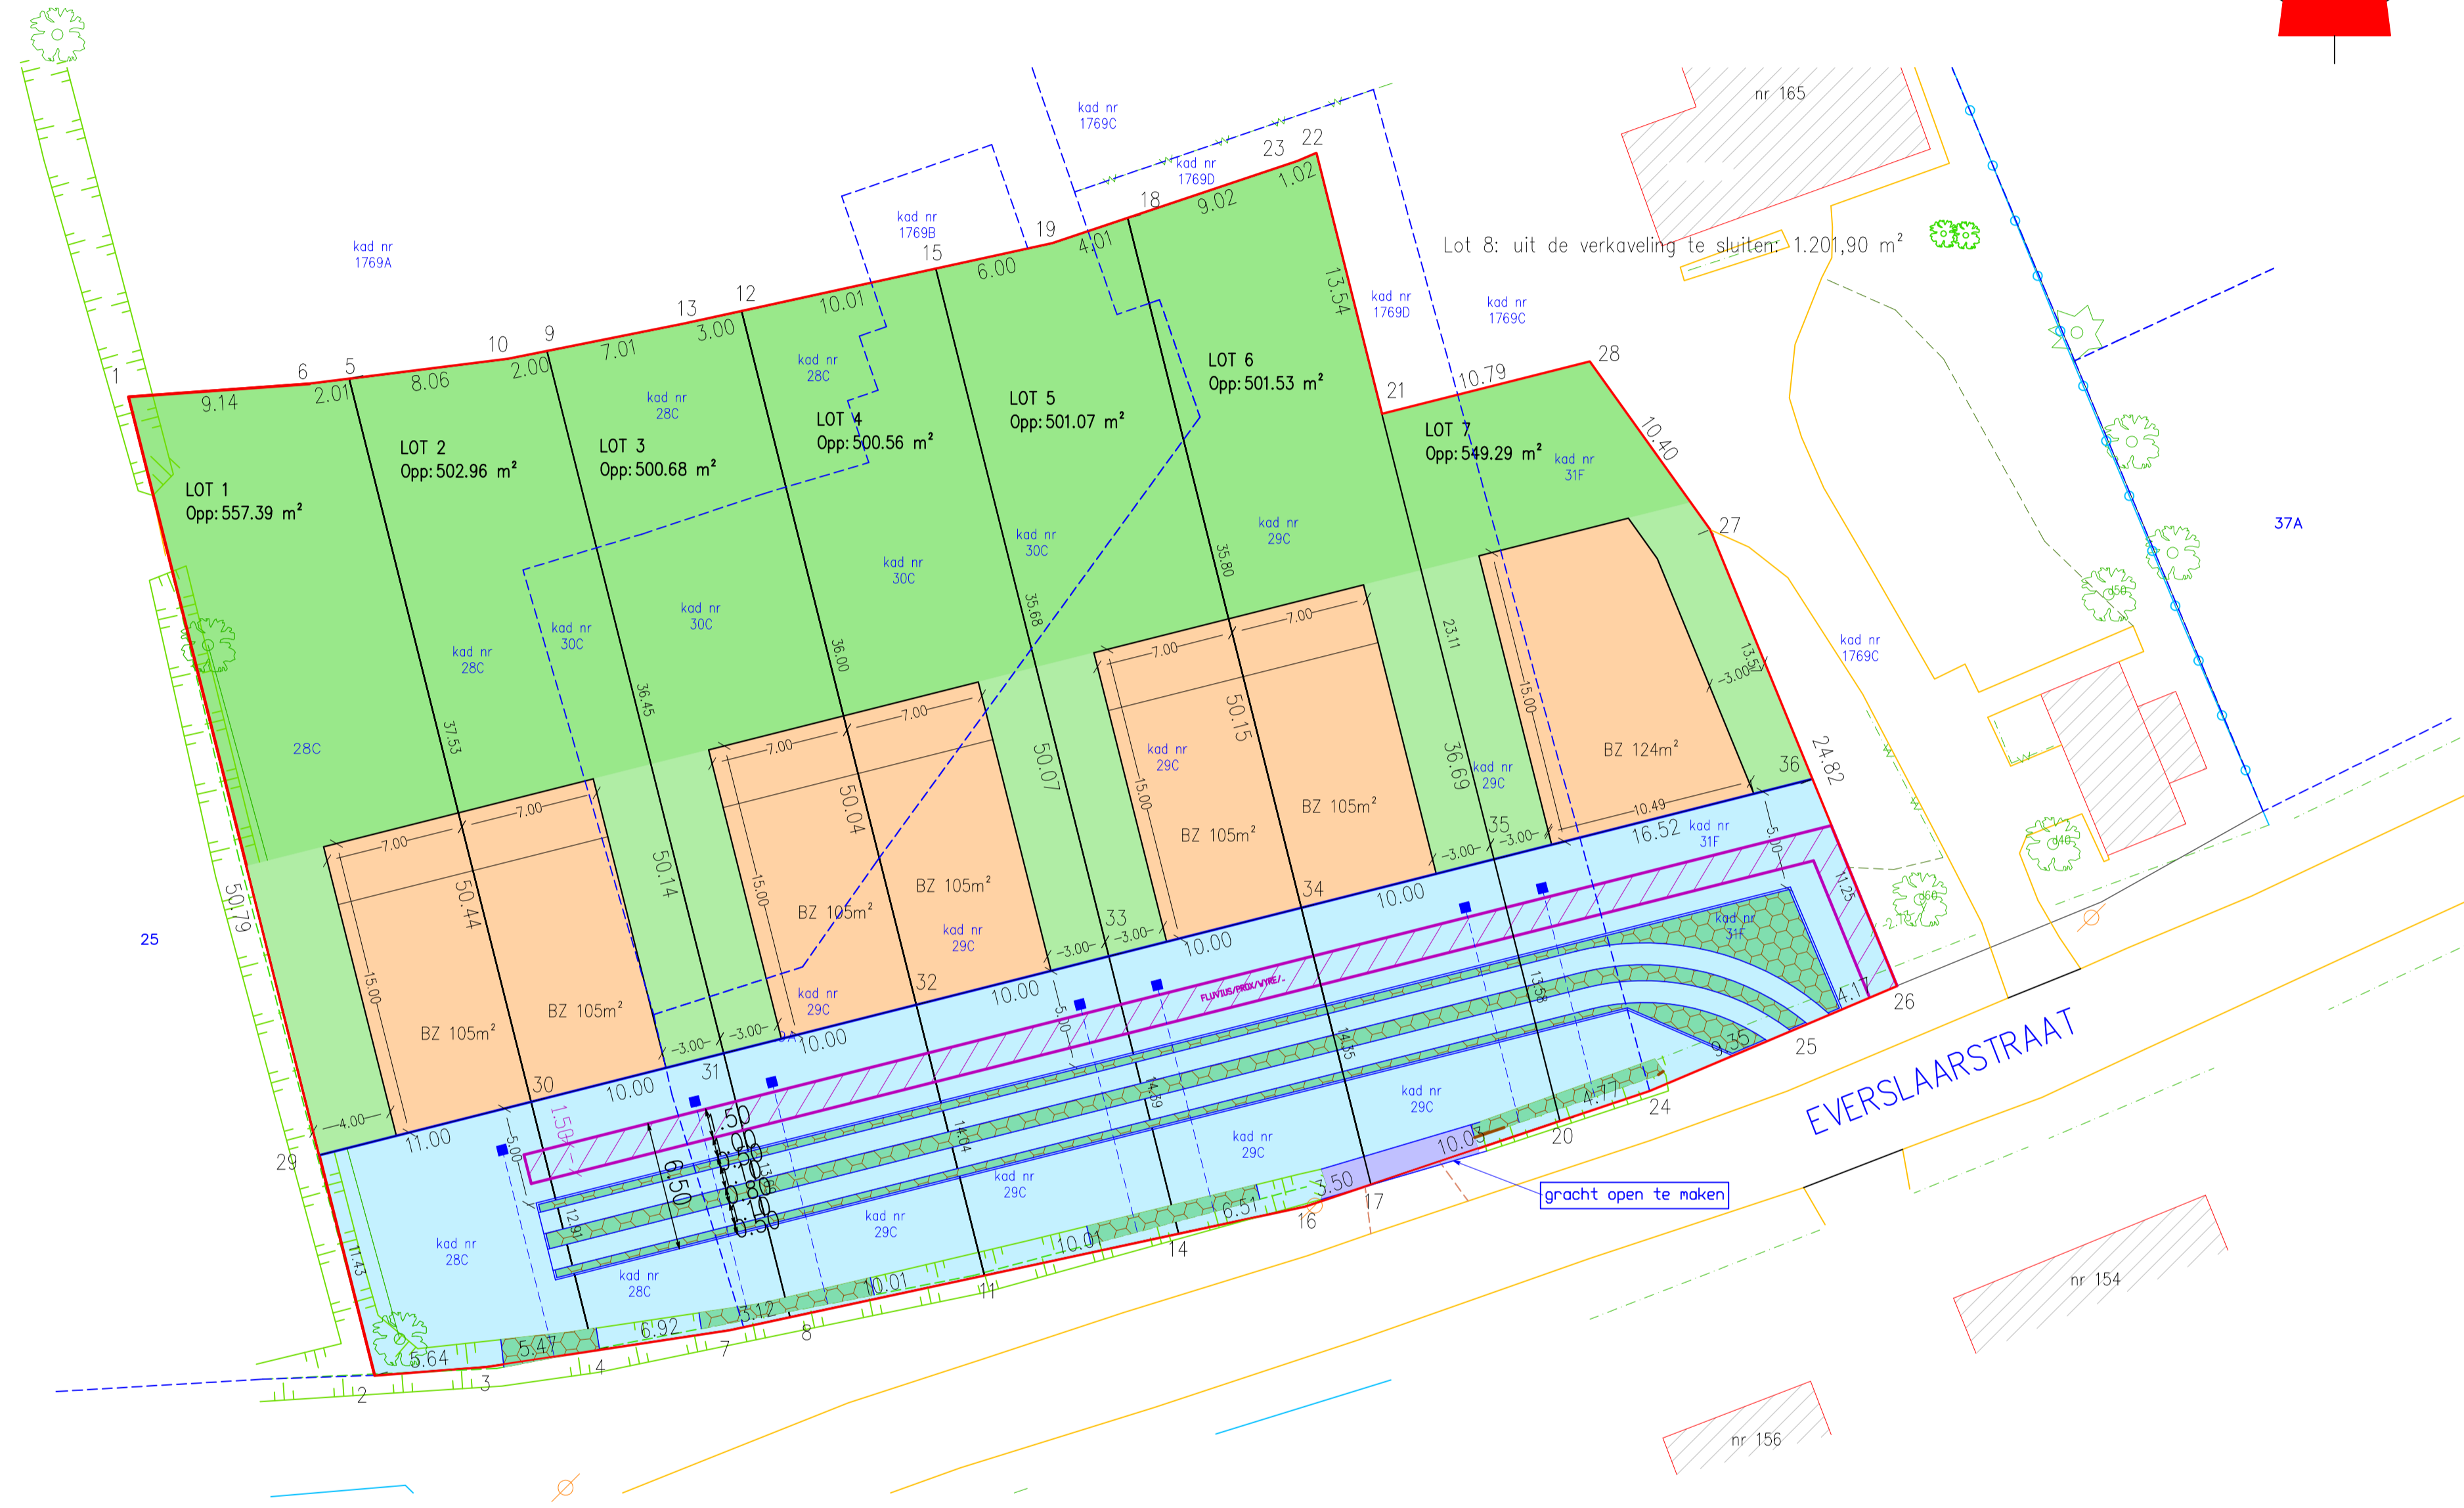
kad nr
1769C

nr 165

kad nr
1769D

23 22

18 9.02 1.02

Lot 8: uit de verkaveling te sluiten: 1.201,90 m²

kad nr
1769B

15

19 4.01

kad nr
1769A

13 12

10.01 6.00

10 9

7.01 3.00

13.54

kad nr
1769D

kad nr
1769C

28

21 10.79

1

6 5

9.14 2.01 8.06 2.00

kad nr
28C

kad nr
28C

LOT 6
Opp: 501.53 m²

LOT 5
Opp: 501.07 m²

LOT 4
Opp: 500.56 m²

LOT 7
Opp: 549.29 m²

kad nr
31F

10.40

LOT 3
Opp: 500.68 m²

LOT 2
Opp: 502.96 m²

LOT 1
Opp: 557.39 m²

27

37A

kad nr
30C

kad nr
29C

35.80

kad nr
30C

kad nr
30C

kad nr
30C

kad nr
28C

35.68

7.00

7.00

36.00

23.11

13.57

-3.00

kad nr
1769C

36.45

7.00

7.00

50.15

15.00

28C

37.53

BZ 124m²

15.00

36.69

kad nr
29C

kad nr
29C

50.07

50.04

24.82

36

7.00

7.00

10.49

50.44

BZ 105m²

BZ 105m²

35

-3.00 -3.00

16.52

kad nr
31F

5.00

50.79

50.14

15.00

BZ 105m²

BZ 105m²

34

10.00

11.25

25

15.00

33

-3.00 -3.00

10.00

kad nr
31F

kad nr
29C

32

-3.00

FLUVIUS/PROX/VYRE/..

kad nr
29C

10.00

BZ 105m²

BZ 105m²

-3.00 -3.00

10.00

4.17

26

30

31

10.00

6.55

25

EVERSLAARSTRAAT

-4.00

11.00

1.50

6.50

1.50

4.17

24

29

12.91

kad nr
29C

20

10.05

kad nr
29C

3.50

17

gracht open te maken

11.43

kad nr
28C

kad nr
29C

6.51

16

kad nr
29C

10.01

14

kad nr
28C

6.92

3.12

10.01

11

nr 154

5.64

5.47

8

2

3

4

7

nr 156